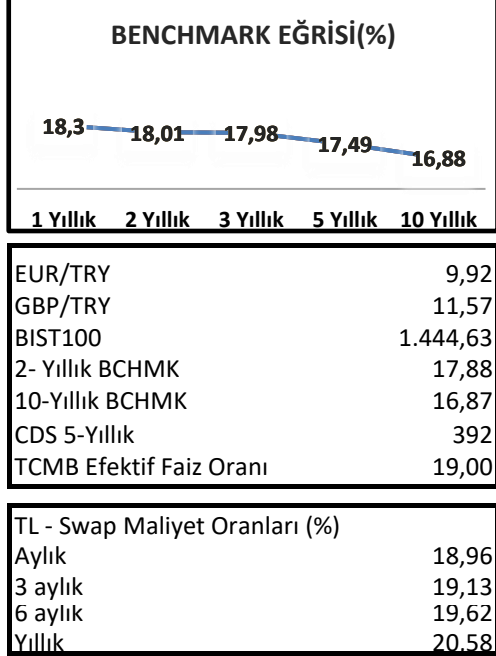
BENCHMARK EĞRİSİ(%)

18,3
18,01
17,98
17,49
16,88

1 Yıllık 2 Yıllık 3 Yıllık 5 Yıllık 10 Yıllık

| | |
|---|---|
| EUR/TRY | 9,92 |
| GBP/TRY | 11,57 |
| BIST100 | 1.444,63 |
| 2- Yıllık BCHMK | 17,88 |
| 10-Yıllık BCHMK | 16,87 |
| CDS 5-Yıllık | 392 |
| TCMB Efektif Faiz Oranı | 19,00 |

| TL - Swap Maliyet Oranları (%) | |
|---|---|
| Aylık | 18,96 |
| 3 aylık | 19,13 |
| 6 aylık | 19,62 |
| Yıllık | 20,58 |